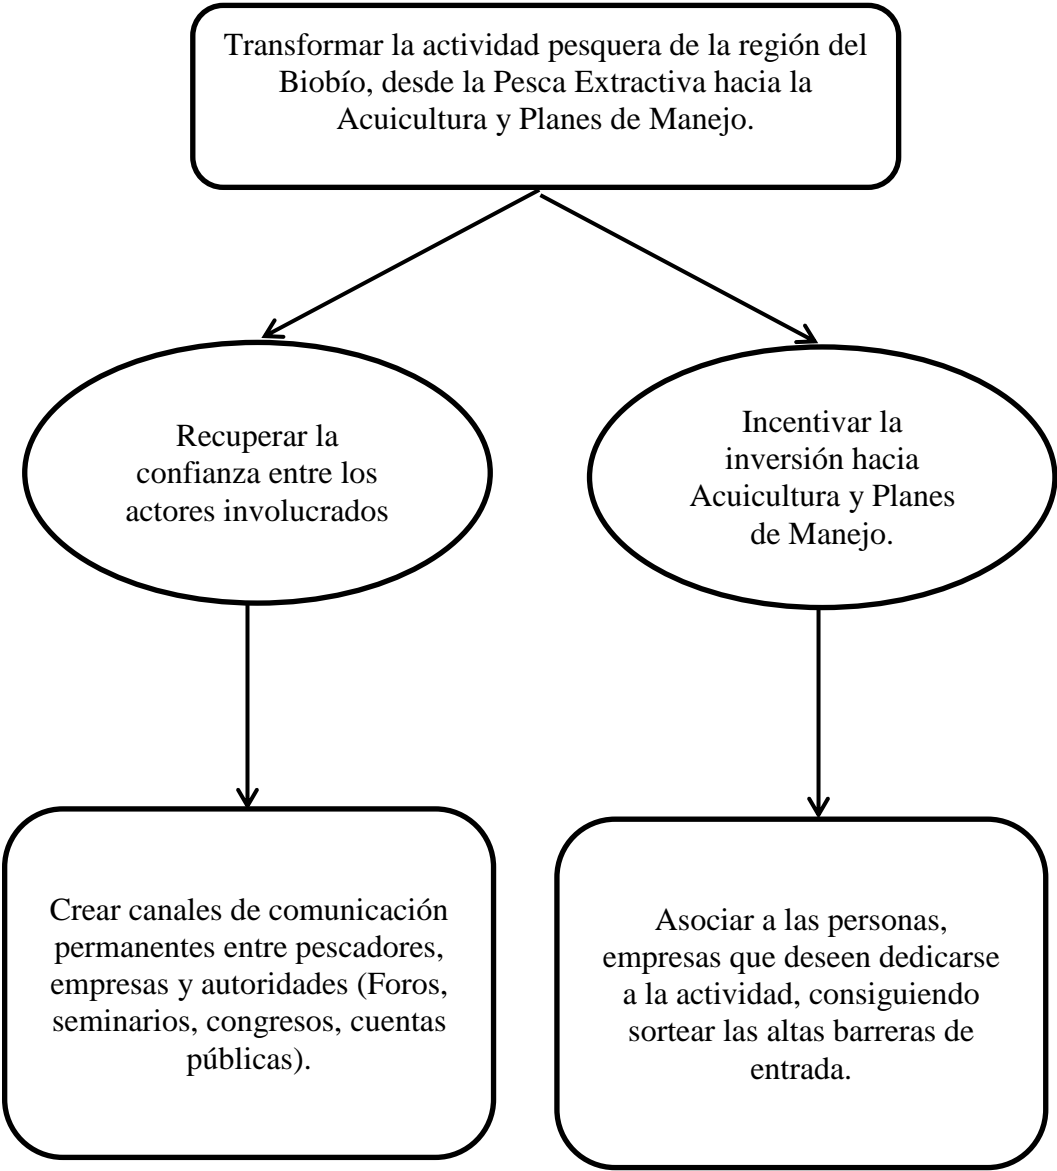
Transformar la actividad pesquera de la región del Biobío, desde la Pesca Extractiva hacia la Acuicultura y Planes de Manejo.

Recuperar la confianza entre los actores involucrados

Incentivar la inversión hacia Acuicultura y Planes de Manejo.

Crear canales de comunicación permanentes entre pescadores, empresas y autoridades (Foros, seminarios, congresos, cuentas públicas).

Asociar a las personas, empresas que deseen dedicarse a la actividad, consiguiendo sortear las altas barreras de entrada.